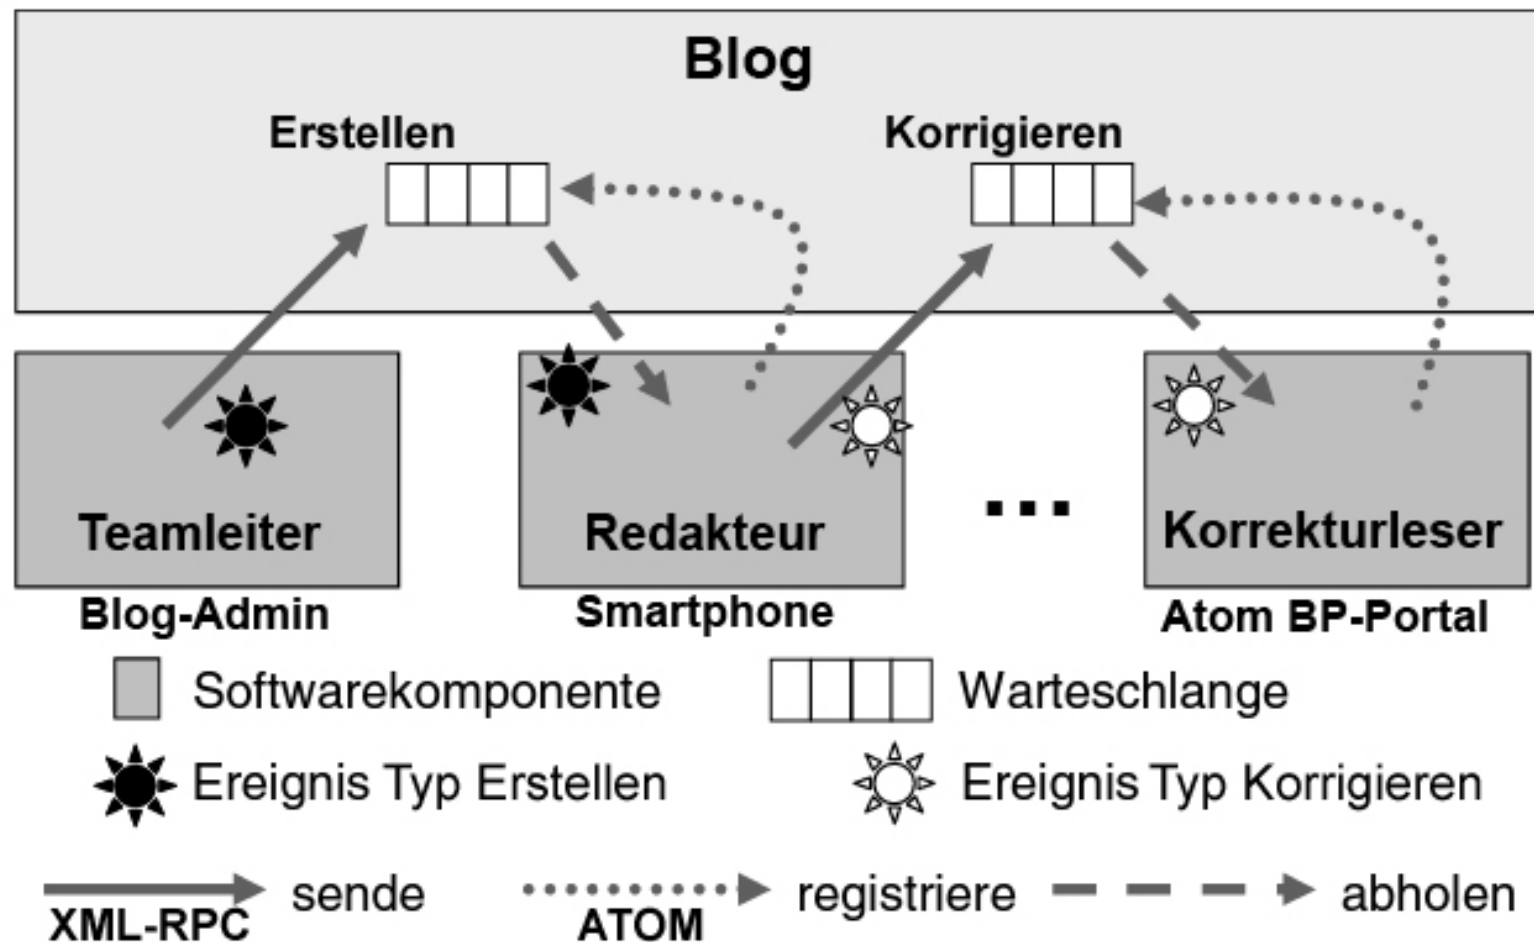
Blog

Erstellen

Korrigieren

Teamleiter

Redakteur

...

Korrekturleser

Blog-Admin

Smartphone

Atom BP-Portal

Softwarekomponente

Warteschlange

Ereignis Typ Erstellen

Ereignis Typ Korrigieren

sende

XML-RPC

registriere

ATOM

abholen